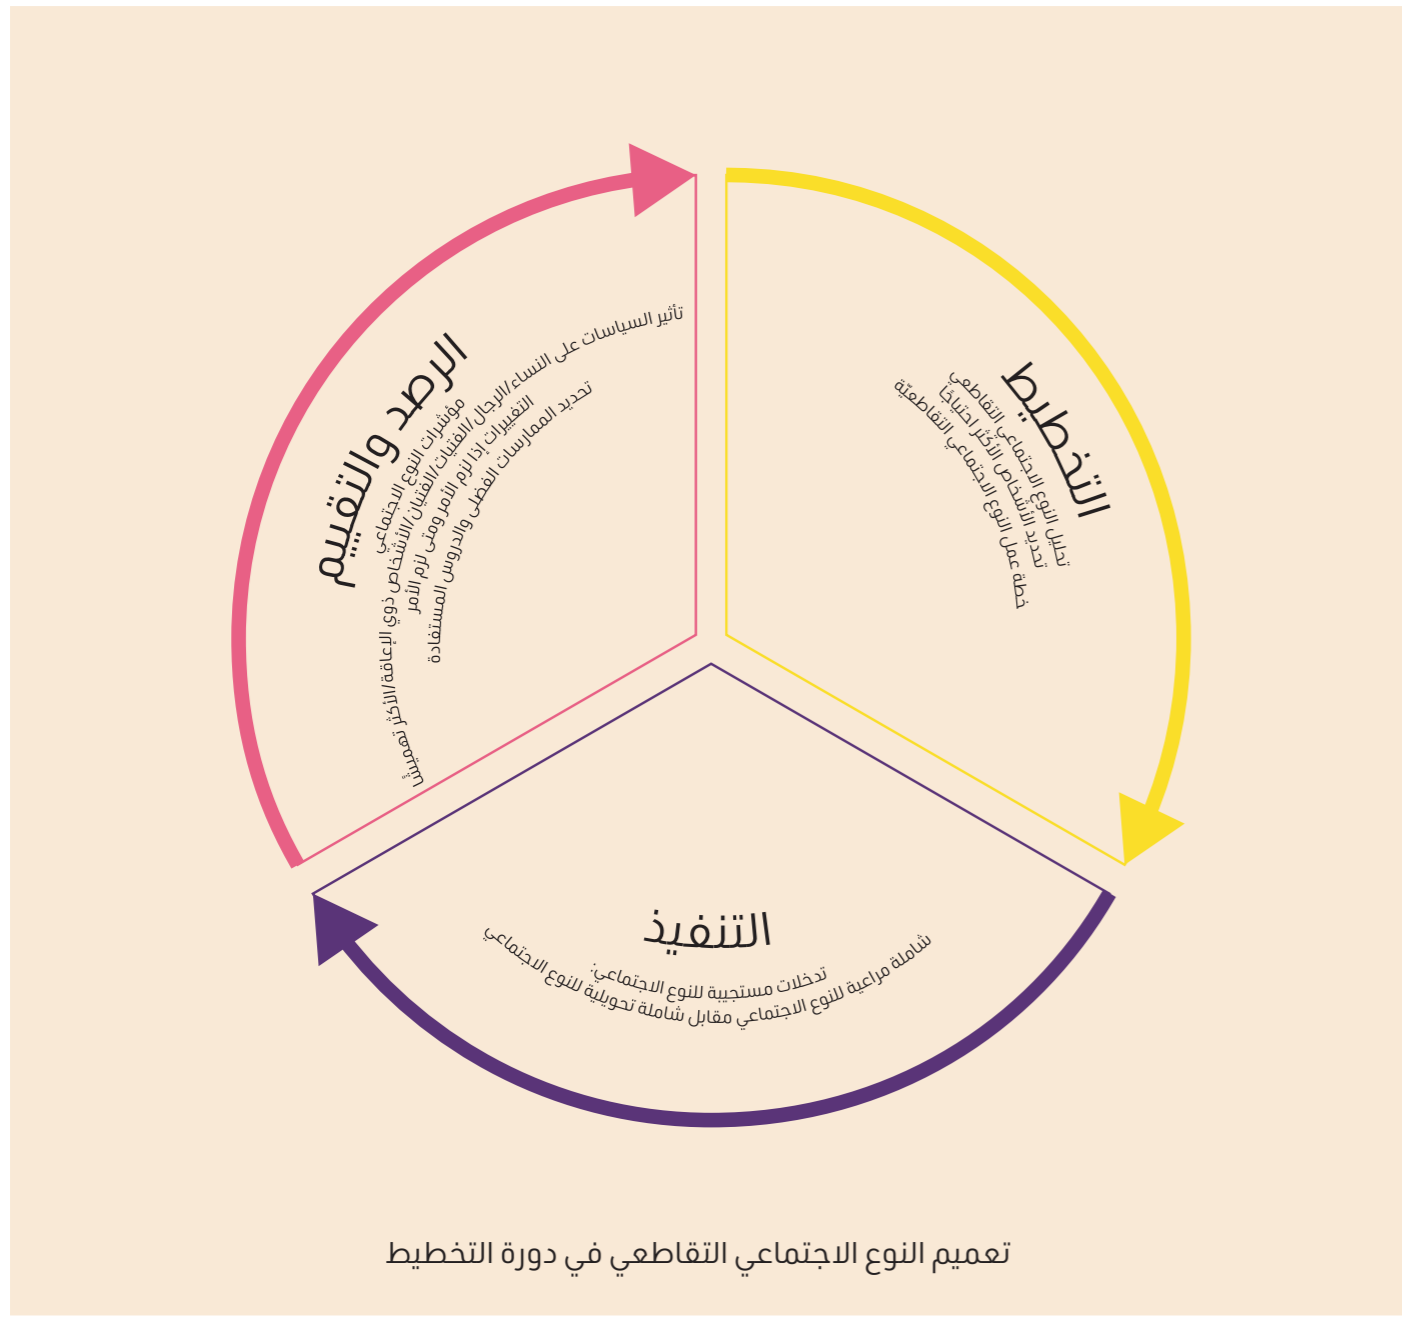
التخطيط

تحليل النوع الاجتماعي التقاطعي
تحديد الأشخاص الأكثر احتياجًا
خطة عمل النوع الاجتماعي التقاطعية

التنفيذ

تدخلات مستجيبة للنوع الاجتماعي:
شاملة مراعية للنوع الاجتماعي مقابل شاملة تحويلية للنوع الاجتماعي

الرصد والتقييم

تأثير السياسات على النساء/الرجال/الفتيات/الفتيان/الأشخاص ذوي الإعاقة/الأكثر تهميشًا
مؤشرات النوع الاجتماعي
التغييرات إذا لزم الأمر ومتى لزم الأمر
تحديد الممارسات الفضلى والدروس المستفادة

تعميم النوع الاجتماعي التقاطعي في دورة التخطيط